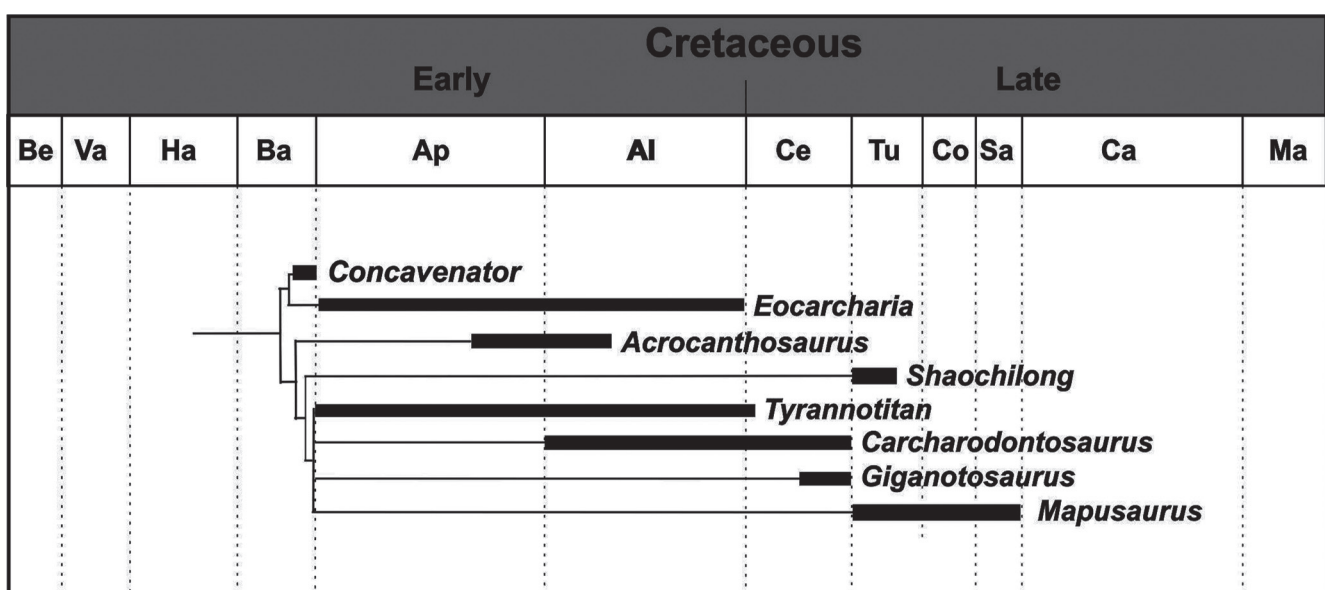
Cretaceous

Early

Late

| Be | Va | Ha | Ba | Ap | Al | Ce | Tu | Co | Sa | Ca | Ma |
|---|---|---|---|---|---|---|---|---|---|---|---|

Concavenator
Eocarcharia
Acrocanthosaurus
Shaochilong
Tyrannotitan
Carcharodontosaurus
Giganotosaurus
Mapusaurus